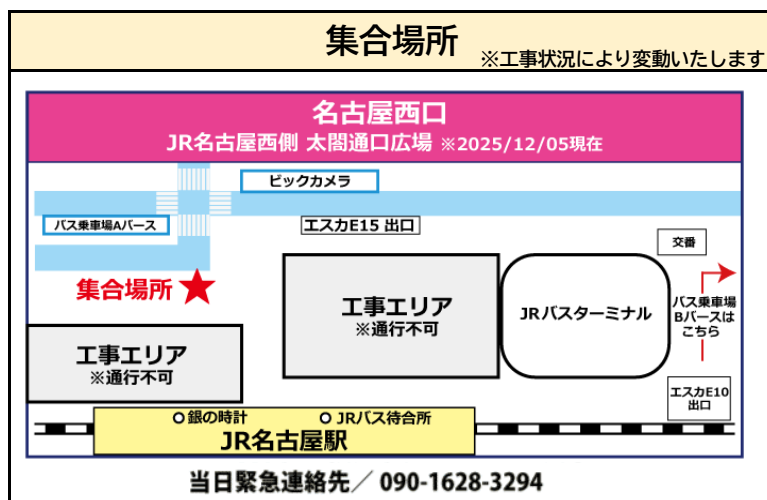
集合場所 ※工事状況により変動いたします

名古屋西口
JR名古屋西側 太閤通口広場 ※2025/12/05現在

ビックカメラ

バス乗車場Aバース

エスカE15 出口

交番

集合場所

工事エリア
※通行不可

JRバスターミナル

バス乗車場 Bバースは こちら

工事エリア
※通行不可

エスカE10 出口

銀の時計

JRバス待合所

JR名古屋駅

当日緊急連絡先／ 090-1628-3294